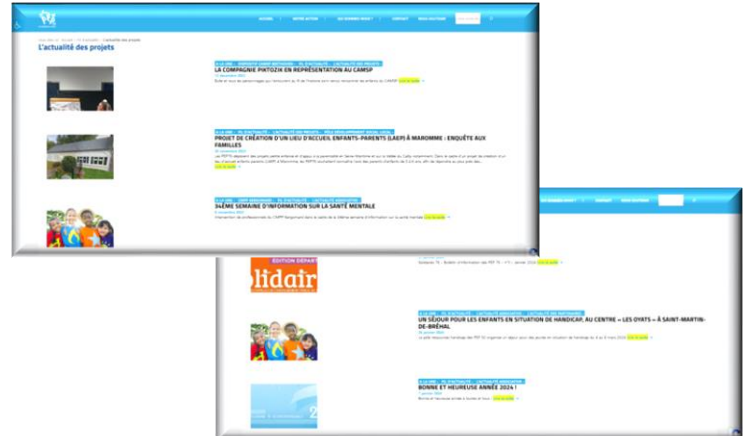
ACCUEIL | NOTRE ACTION | QUI SOMMES-NOUS ? | CONTACT | NOUS SOUTENIR

L'actualité des projets

LA COMPAGNIE PIKTOZIK EN REPRÉSENTATION AU CAMSP

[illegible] Lire la suite

PROJET DE CRÉATION D'UN LIEU D'ACCUEIL ENFANTS-PARENTS (LAEP) À MAROMME : ENQUÊTE AUX FAMILLES

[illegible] Lire la suite

34ÈME SEMAINE D'INFORMATION SUR LA SANTÉ MENTALE

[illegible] Lire la suite

EDITION DÉPART

lidair

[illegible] Lire la suite

UN SÉJOUR POUR LES ENFANTS EN SITUATION DE HANDICAP, AU CENTRE « LES OYATS » À SAINT-MARTIN-DE-BRÉHAL

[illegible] Lire la suite

BONNE ET HEUREUSE ANNÉE 2024 !

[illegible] Lire la suite